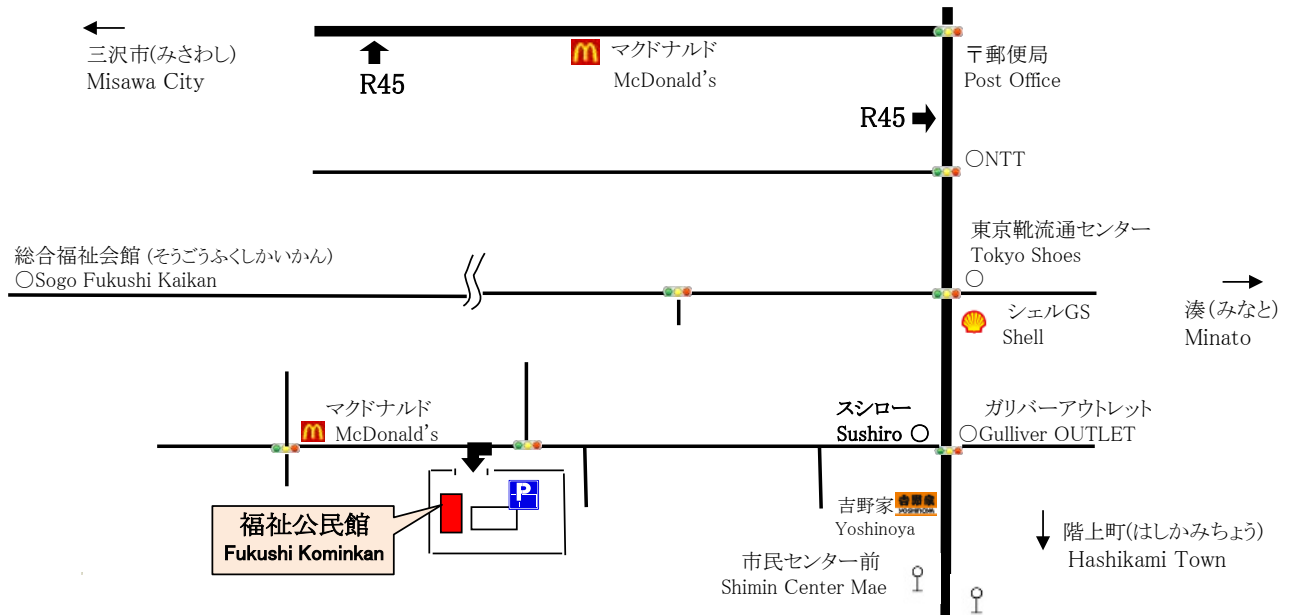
三沢市(みさわし)
Misawa City

R45

マクドナルド
McDonald's

〒郵便局
Post Office

R45

○NTT

東京靴流通センター
Tokyo Shoes
○

総合福祉会館 (そうごうふくしかいかん)
○Sogo Fukushi Kaikan

シェルGS
Shell

湊(みなと)
Minato

マクドナルド
McDonald's

スシロー
Sushiro ○

ガリバーアウトレット
○Gulliver OUTLET

P

福祉公民館
Fukushi Kominkan

吉野家
Yoshinoya

市民センター前
Shimin Center Mae

階上町(はしかみちょう)
Hashikami Town